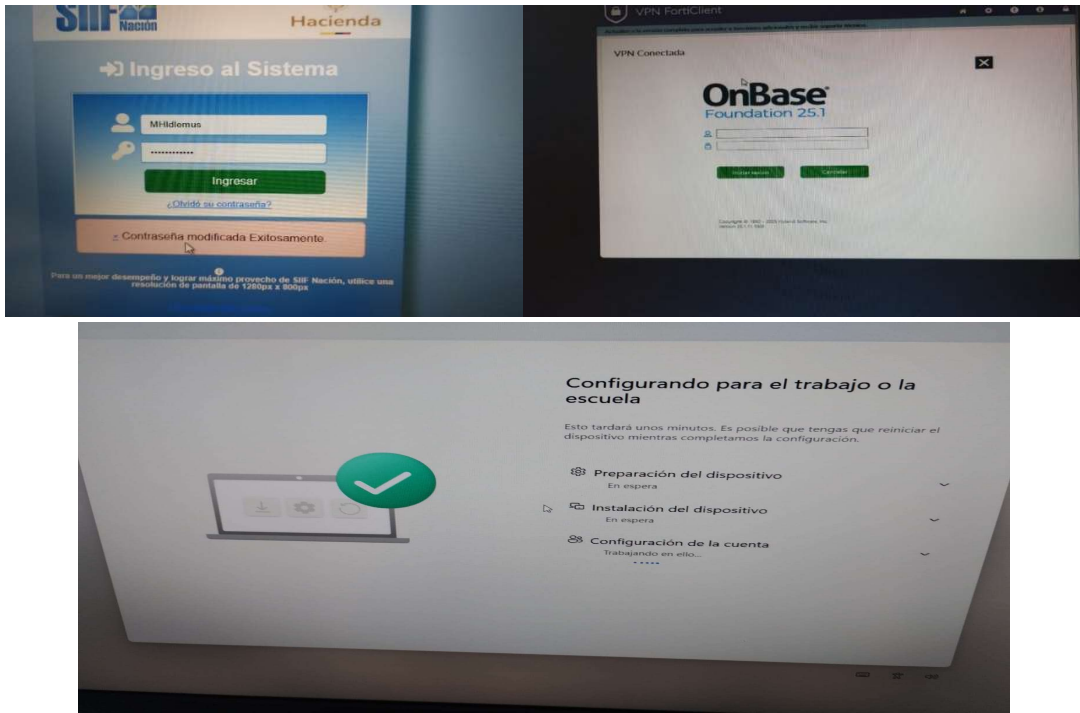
SIIF Nación

Hacienda

Ingreso al Sistema

MHldlemus

••••••••••••

Ingresar

¿Olvidó su contraseña?

Contraseña modificada Exitosamente.

Para un mejor desempeño y lograr máximo provecho de SIIF Nación, utilice una resolución de pantalla de 1280px x 800px

VPN FortiClient

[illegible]

VPN Conectada

OnBase

Foundation 25.1

Iniciar sesión

Cancelar

Copyright © 1992 - 2025 Hyland Software, Inc. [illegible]

Configurando para el trabajo o la escuela

Esto tardará unos minutos. Es posible que tengas que reiniciar el dispositivo mientras completamos la configuración.

Preparación del dispositivo

En espera

Instalación del dispositivo

En espera

Configuración de la cuenta

Trabajando en ello...